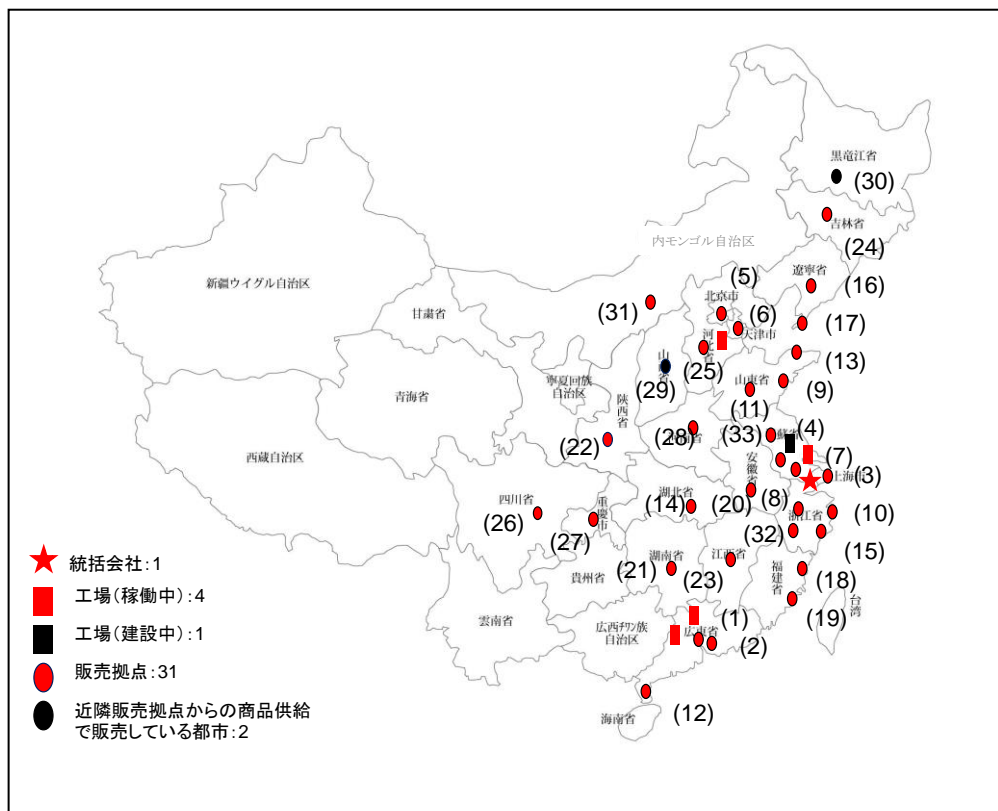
黒竜江省
(30)
吉林省
(24)
内モンゴル自治区
(5)
遼寧省
(16)
新疆ウイグル自治区
(31)
北京市
(6)
天津市
(17)
甘粛省
河北省
(13)
山西省
(25)
寧夏回族自治区
(29)
山東省
(9)
青海省
陝西省
(11)
(22)
(28)
河南省
(33)
江蘇省
(4)
(7)
西蔵自治区
安徽省
上海市
(3)
四川省
重慶市
湖北省
(14)
(20)
(8)
浙江省
(10)
(26)
(27)
(32)
(15)
湖南省
江西省
(21)
(23)
福建省
(18)
貴州省
(1)
(19)
台湾
雲南省
広西チワン族自治区
広東省
(2)
海南省
(12)
統括会社:1
工場(稼働中):4
工場(建設中):1
販売拠点:31
近隣販売拠点からの商品供給で販売している都市:2